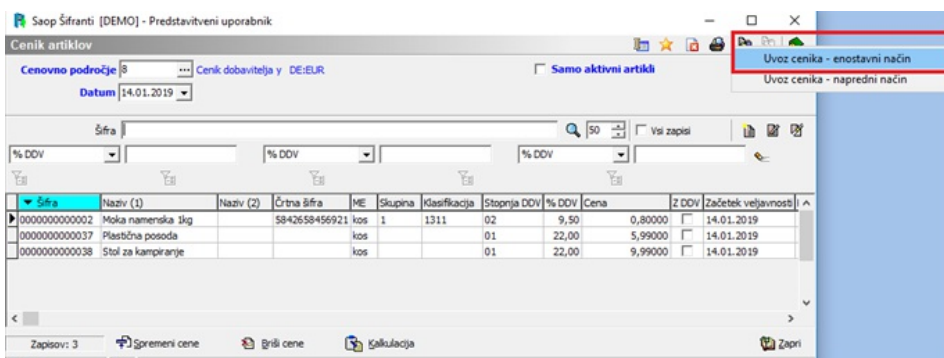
Saop Šifranti [DEMO] - Predstavitveni uporabnik

Cenik artiklov

Uvoz cenika - enostavni način
Uvoz cenika - napredni način

Cenovno področje 8 Cenik dobavitelja y DE:EUR
Samo aktivni artikli
Datum 14.01.2019

Šifra
50
Vsi zapisi

% DDV
% DDV
% DDV

| Šifra | Naziv (1) | Naziv (2) | Črtna šifra | ME | Skupina | Klasifikacija | Stopnja DDV | % DDV | Cena | Z DDV | Začetek veljavnosti |
|---|---|---|---|---|---|---|---|---|---|---|---|
| 000000000002 | Moka namenska 1kg | | 5842658456921 | kos | 1 | 1311 | 02 | 9,50 | 0,80000 | | 14.01.2019 |
| 000000000037 | Plastična posoda | | | kos | | | 01 | 22,00 | 5,99000 | | 14.01.2019 |
| 000000000038 | Stol za kampiranje | | | kos | | | 01 | 22,00 | 9,99000 | | 14.01.2019 |

Zapisov: 3
Spremeni cene
Briši cene
Kalkulacija
Zapri